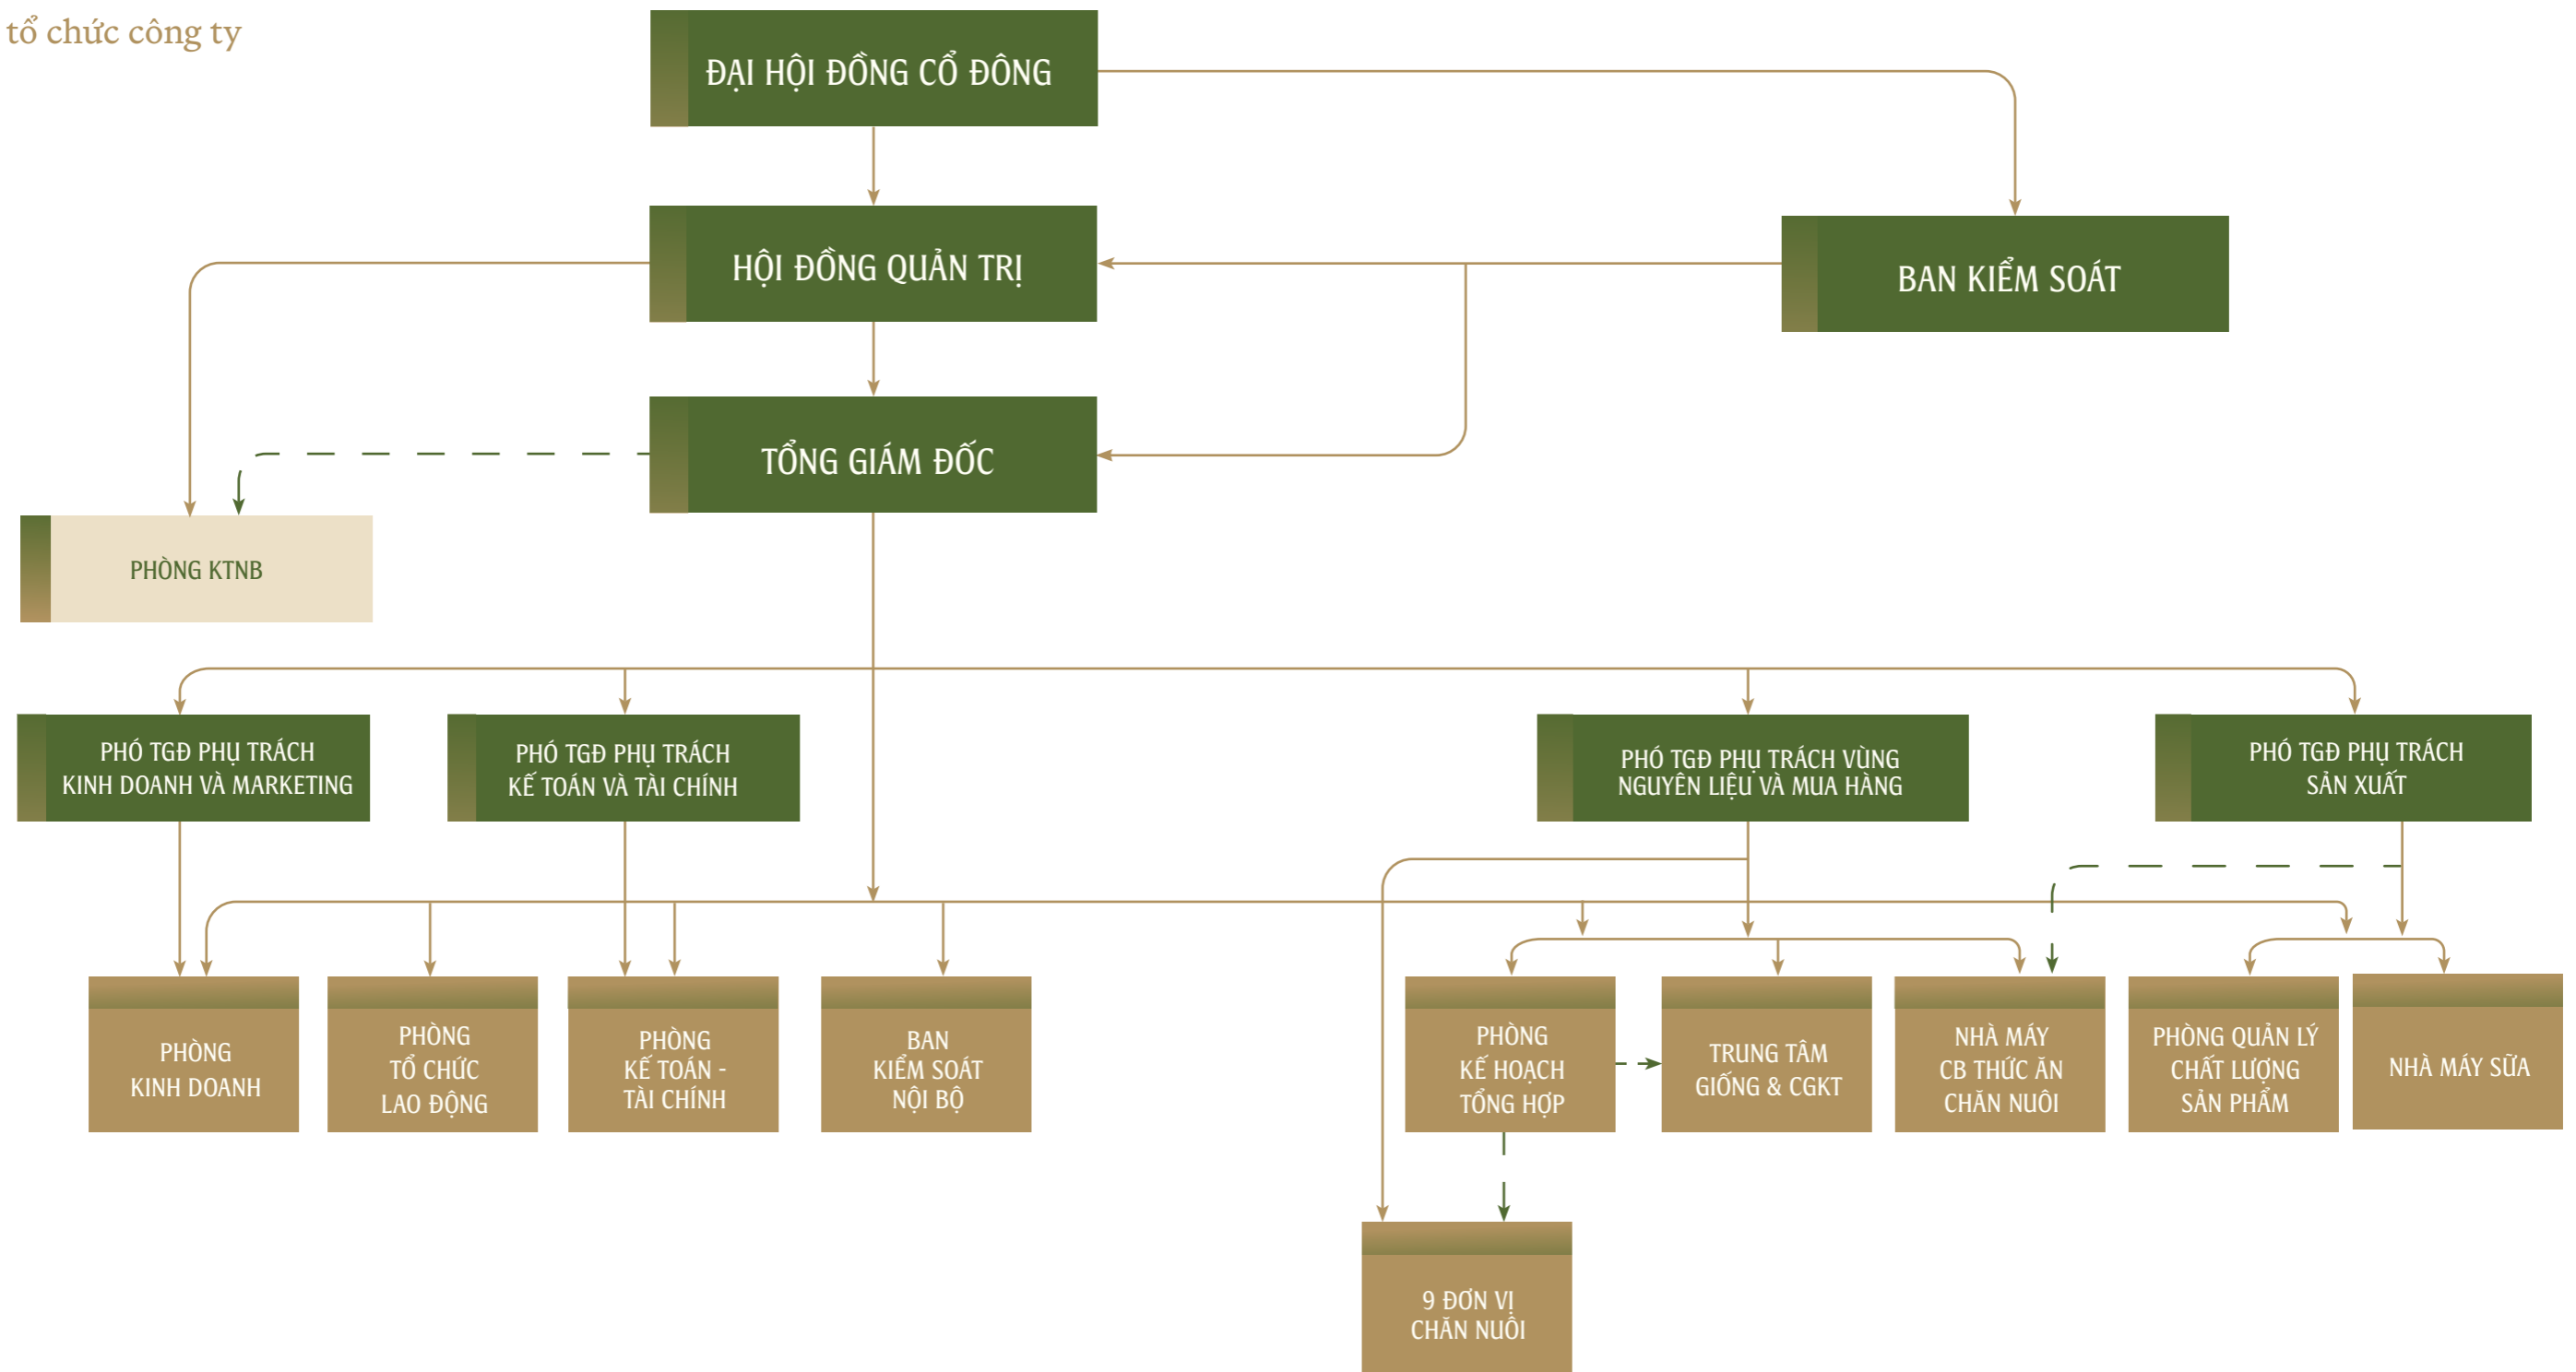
tổ chức công ty

ĐẠI HỘI ĐỒNG CỔ ĐÔNG

HỘI ĐỒNG QUẢN TRỊ

BAN KIỂM SOÁT

TỔNG GIÁM ĐỐC

PHÒNG KTNB

PHÓ TGĐ PHỤ TRÁCH KINH DOANH VÀ MARKETING

PHÓ TGĐ PHỤ TRÁCH KẾ TOÁN VÀ TÀI CHÍNH

PHÓ TGĐ PHỤ TRÁCH VÙNG NGUYÊN LIỆU VÀ MUA HÀNG

PHÓ TGĐ PHỤ TRÁCH SẢN XUẤT

PHÒNG KINH DOANH

PHÒNG TỔ CHỨC LAO ĐỘNG

PHÒNG KẾ TOÁN - TÀI CHÍNH

BAN KIỂM SOÁT NỘI BỘ

PHÒNG KẾ HOẠCH TỔNG HỢP

TRUNG TÂM GIỐNG & CGKT

NHÀ MÁY CB THỨC ĂN CHĂN NUÔI

PHÒNG QUẢN LÝ CHẤT LƯỢNG SẢN PHẨM

NHÀ MÁY SỮA

9 ĐƠN VỊ CHĂN NUÔI